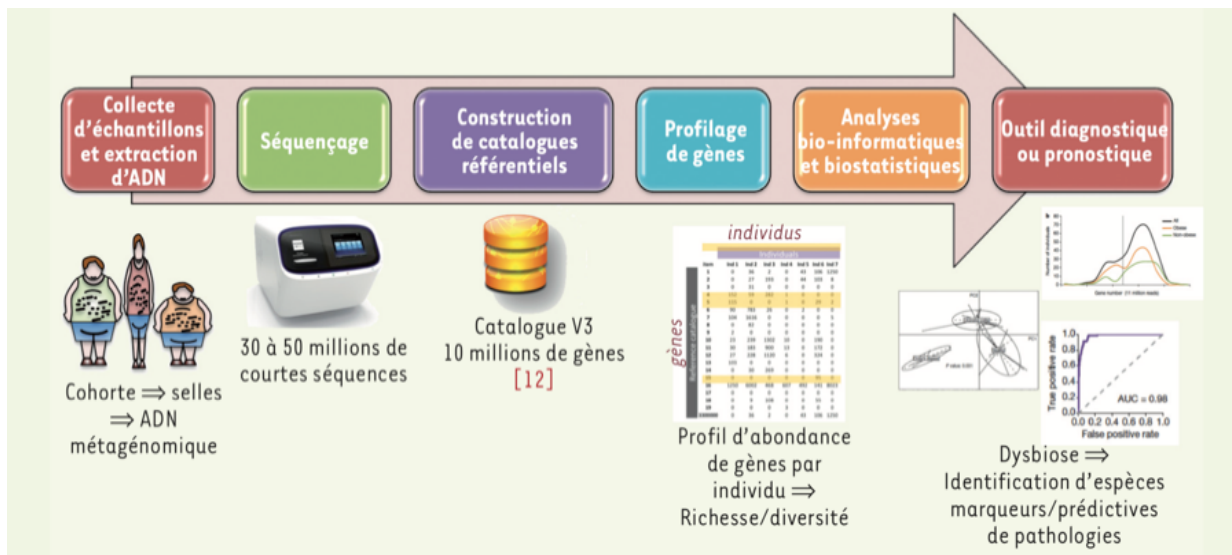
Collecte d'échantillons et extraction d'ADN

Séquençage

Construction de catalogues référentiels

Profilage de gènes

Analyses bio-informatiques et biostatistiques

Outil diagnostique ou pronostique

Cohorte ⟹ selles ⟹ ADN métagénomique

30 à 50 millions de courtes séquences

Catalogue V3
10 millions de gènes
[12]

individus

gènes

Profil d'abondance de gènes par individu ⟹ Richesse/diversité

True positive rate

False positive rate

AUC = 0.98

Dysbiose ⟹ Identification d'espèces marqueurs/prédictives de pathologies